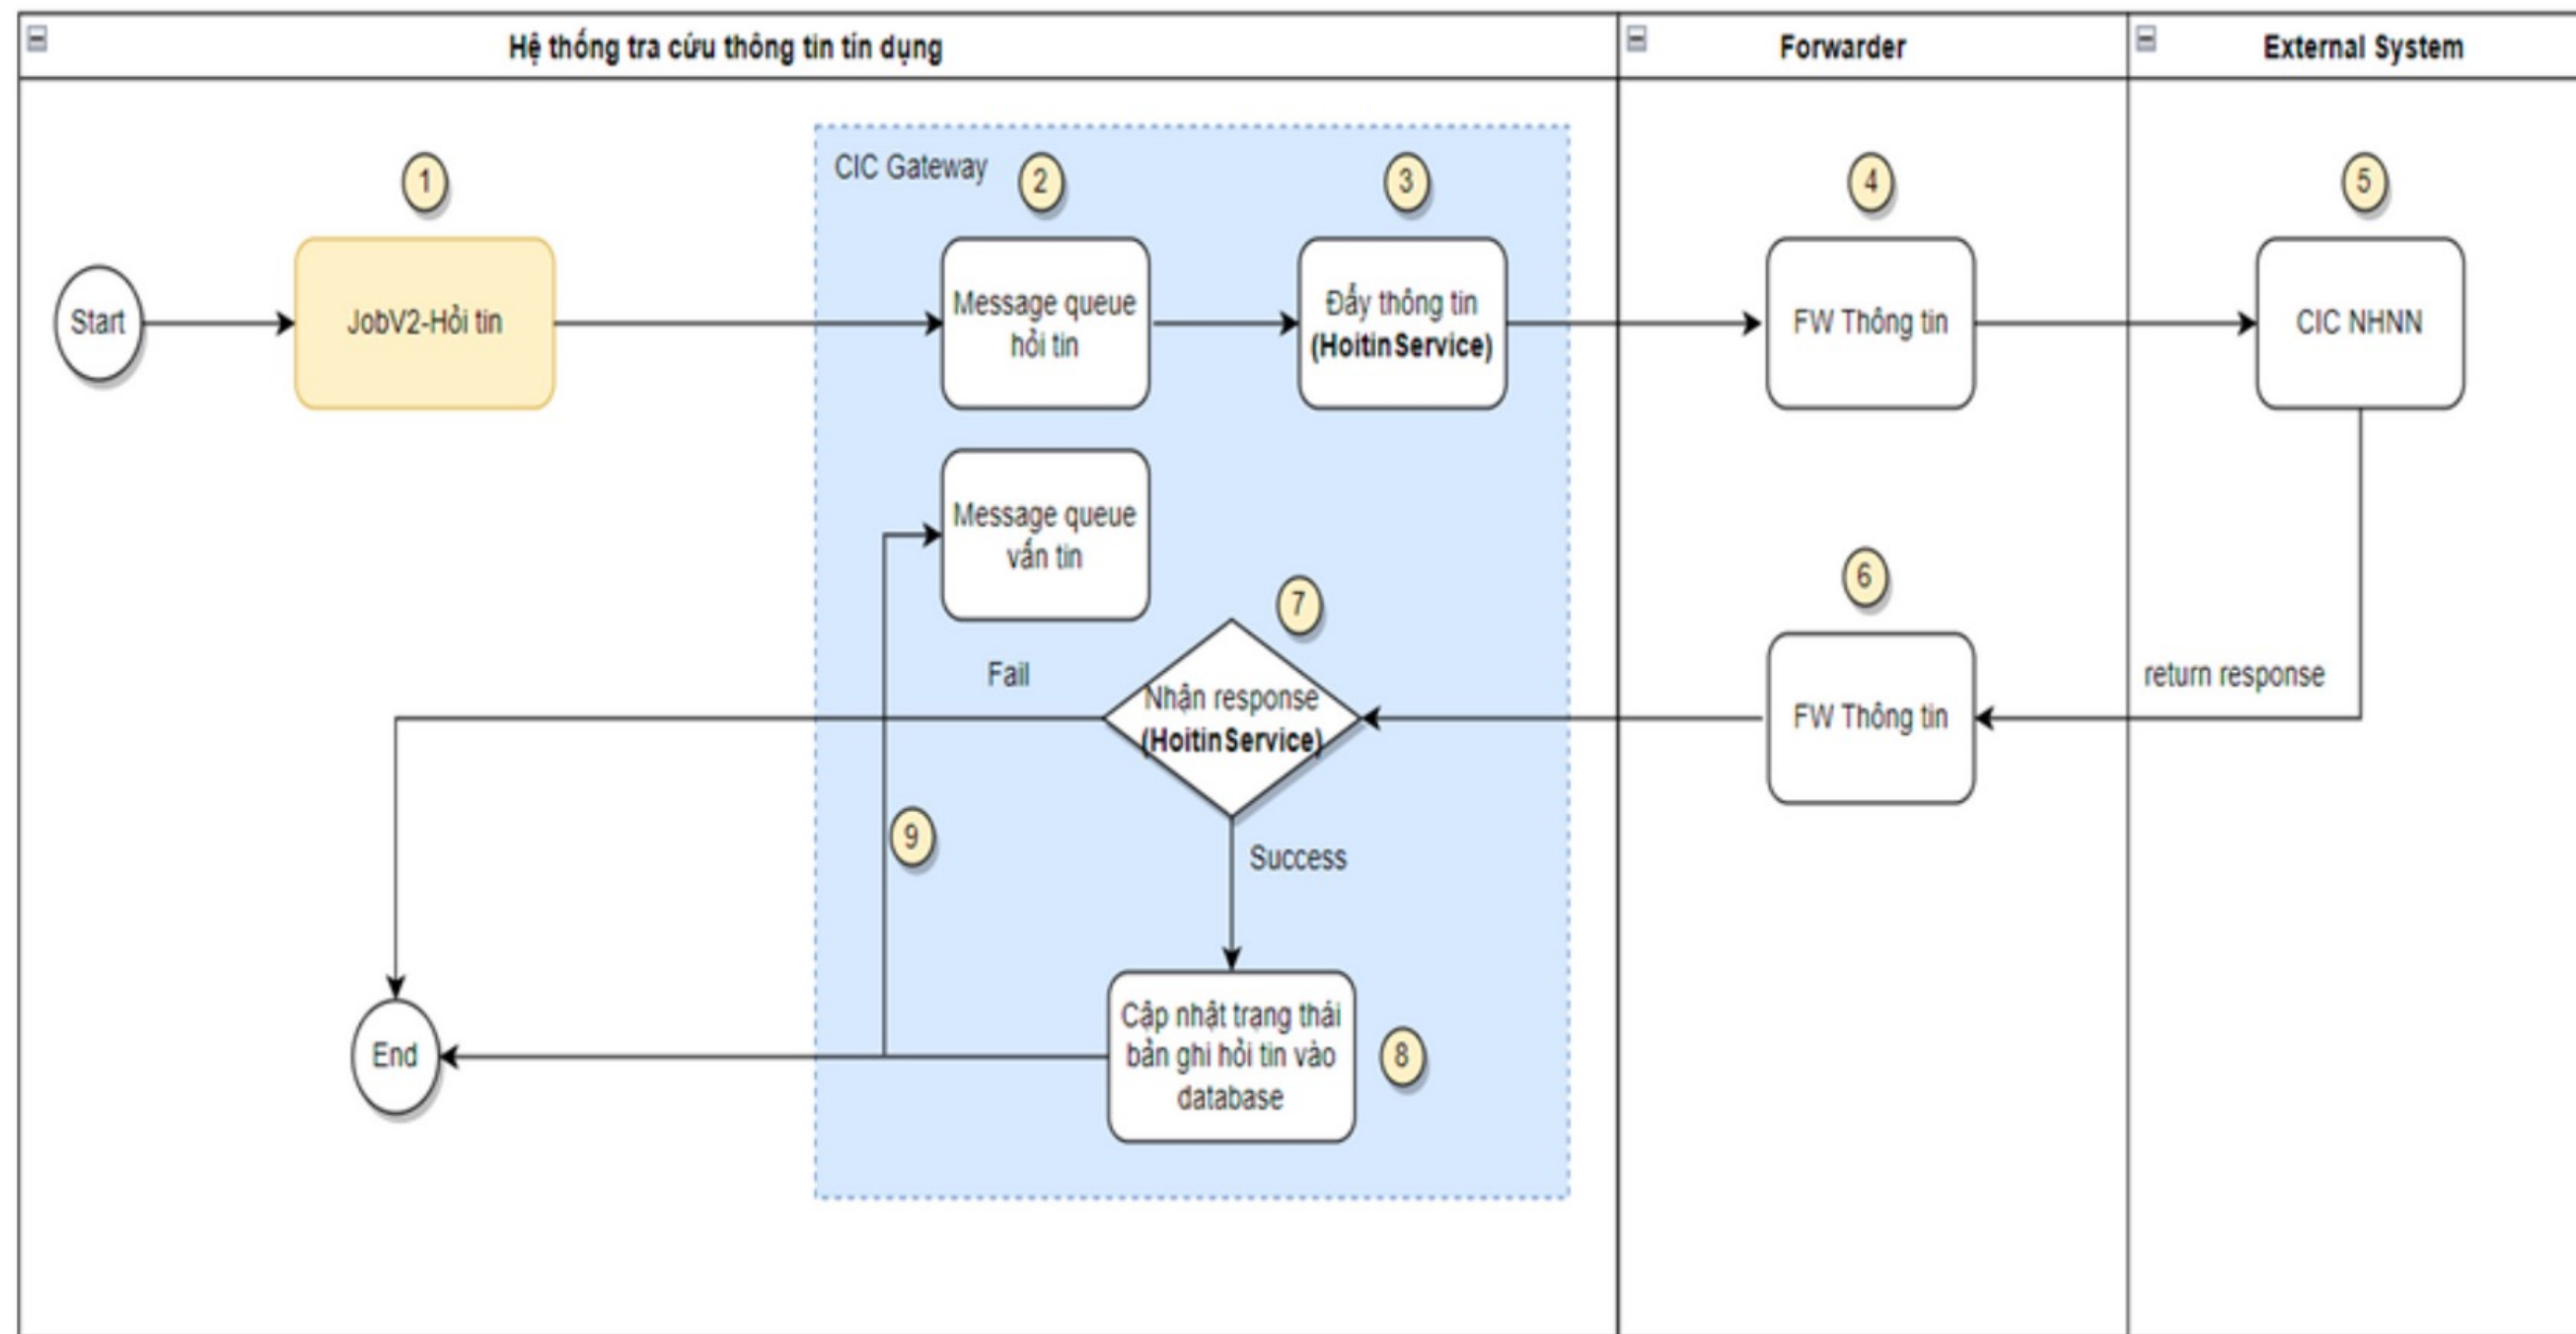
Hệ thống tra cứu thông tin tín dụng

Forwarder

External System

CIC Gateway

1

2

3

4

5

Start

JobV2-Hỏi tin

Message queue hỏi tin

Đẩy thông tin (HoitinService)

FW Thông tin

CIC NHNN

Message queue vấn tin

7

6

Fail

Nhận response (HoitinService)

FW Thông tin

return response

9

Success

End

Cập nhật trạng thái bản ghi hỏi tin vào database

8